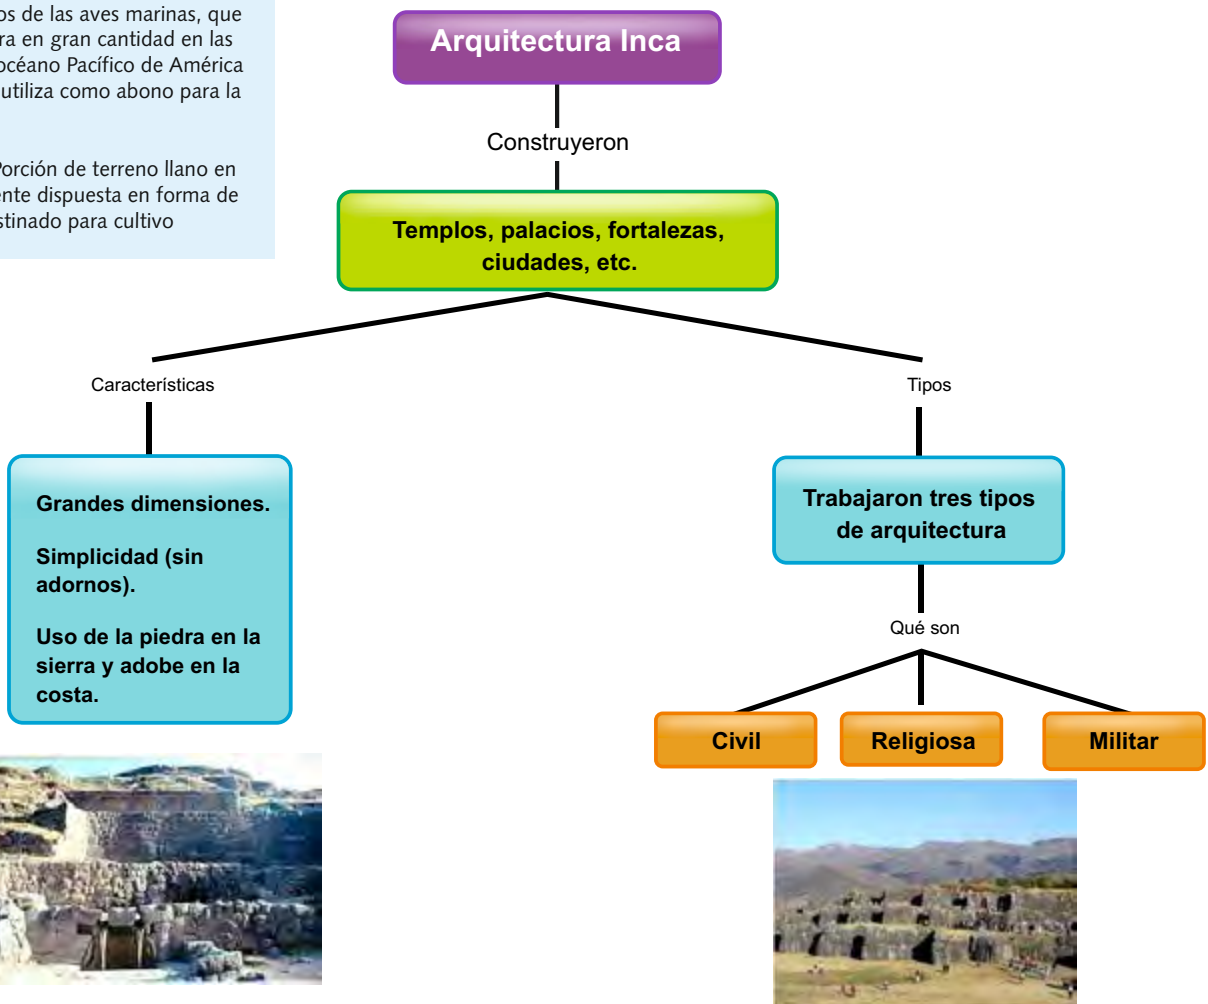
os de las aves marinas, que ra en gran cantidad en las océano Pacífico de América utiliza como abono para la

Porción de terreno llano en nte dispuesta en forma de stinado para cultivo

Arquitectura Inca

Construyeron

Templos, palacios, fortalezas, ciudades, etc.

Características

Grandes dimensiones.

Simplicidad (sin adornos).

Uso de la piedra en la sierra y adobe en la costa.

Tipos

Trabajaron tres tipos de arquitectura

Qué son

Civil

Religiosa

Militar